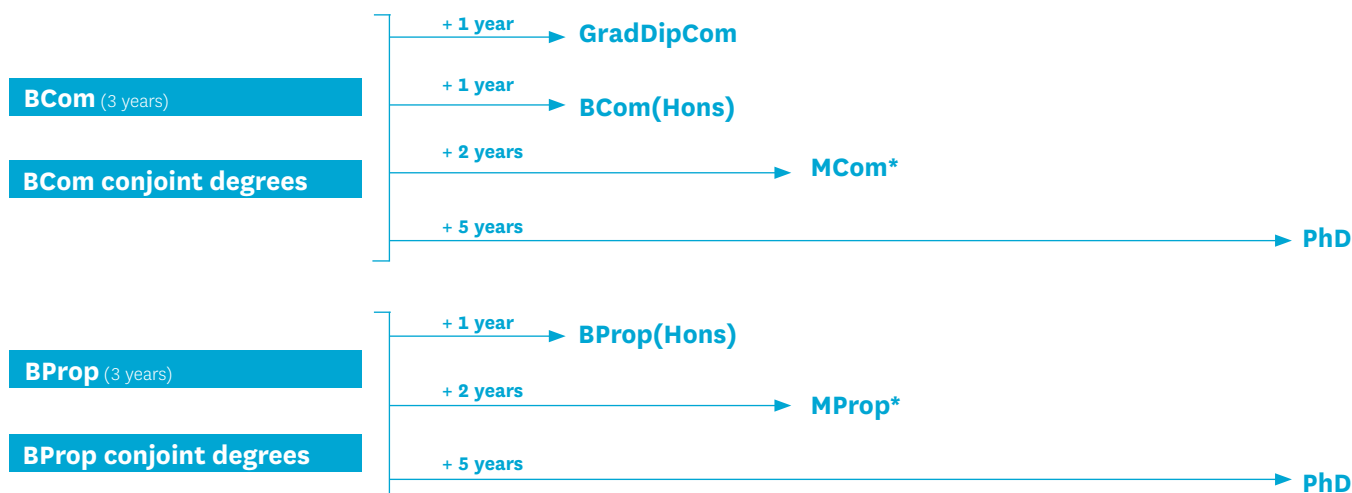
BCom (3 years)

BCom conjoint degrees

+ 1 year GradDipCom

+ 1 year BCom(Hons)

+ 2 years MCom*

+ 5 years PhD

BProp (3 years)

BProp conjoint degrees

+ 1 year BProp(Hons)

+ 2 years MProp*

+ 5 years PhD